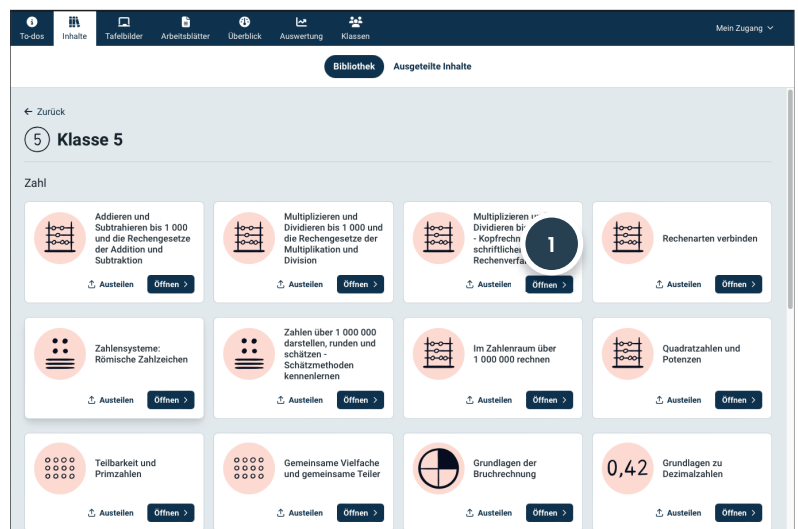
To-dos Inhalte Tafelbilder Arbeitsblätter Überblick Auswertung Klassen

Mein Zugang

Bibliothek Ausgeteilte Inhalte

← Zurück

5 Klasse 5

Zahl

Addieren und Subtrahieren bis 1 000 und die Rechengesetze der Addition und Subtraktion

Austeilen Öffnen >

Multiplizieren und Dividieren bis 1 000 und die Rechengesetze der Multiplikation und Division

Austeilen Öffnen >

Multiplizieren u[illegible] Dividieren bi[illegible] - Kopfrechn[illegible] schriftlichen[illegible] Rechenverfa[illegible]

1

Austeilen Öffnen >

Rechenarten verbinden

Austeilen Öffnen >

Zahlensysteme: Römische Zahlzeichen

Austeilen Öffnen >

Zahlen über 1 000 000 darstellen, runden und schätzen - Schätzmethoden kennenlernen

Austeilen Öffnen >

Im Zahlenraum über 1 000 000 rechnen

Austeilen Öffnen >

Quadratzahlen und Potenzen

Austeilen Öffnen >

Teilbarkeit und Primzahlen

Austeilen Öffnen >

Gemeinsame Vielfache und gemeinsame Teiler

Austeilen Öffnen >

Grundlagen der Bruchrechnung

Austeilen Öffnen >

0,42

Grundlagen zu Dezimalzahlen

Austeilen Öffnen >